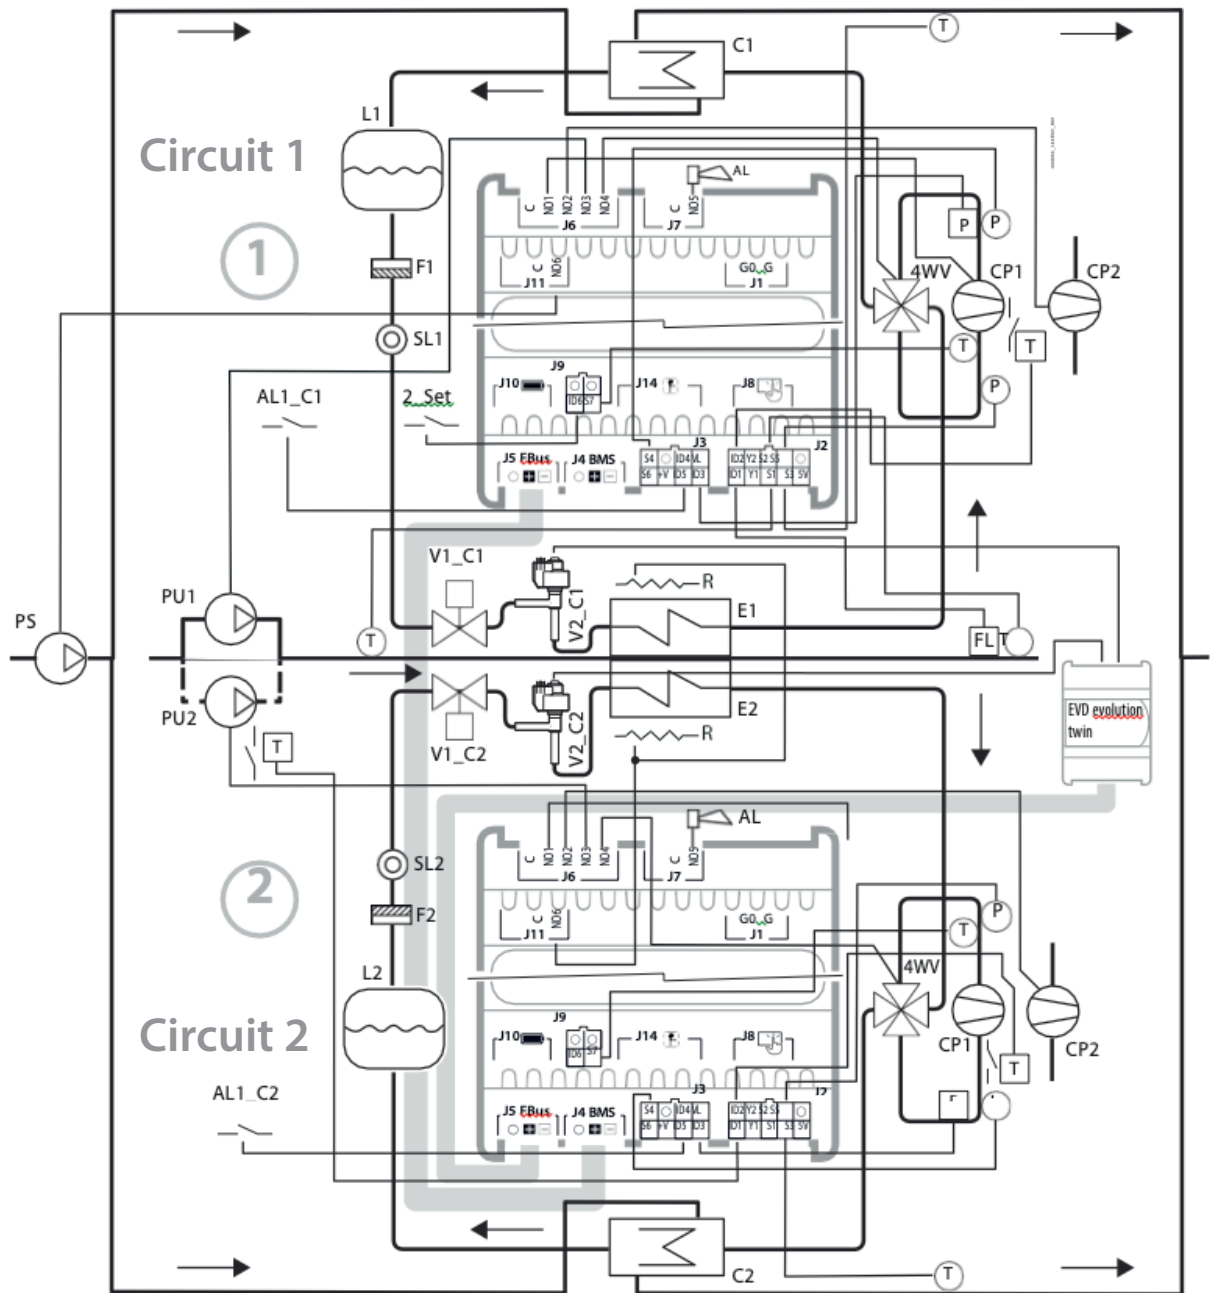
C1
T
L1
Circuit 1
AL
C NO1 NO2 NO3 NO4
J6
C NO5
J7
P
P
1
F1
C NO6
J11
G0 G
J1
4WV
CP1
CP2
SL1
T
T
J9
J10
ID6 S7
J14
J8
P
AL1_C1
2_Set
J3
J2
J5 FBus
J4 BMS
S4 ID4 VL
S6 +V ID5 ID3
ID2 Y2 S2 S5
ID1 Y1 S1 S3 5V
V1_C1
R
PU1
V2_C1
E1
PS
T
FL
T
PU2
E2
EVD evolution twin
V1_C2
V2_C2
R
T
AL
C NO1 NO2 NO3 NO4
J6
C NO5
J7
SL2
2
P
F2
C NO6
J11
G0 G
J1
T
L2
4WV
Circuit 2
J9
J10
ID6 S7
J14
J8
CP1
CP2
T
AL1_C2
J3
J2
J5 FBus
J4 BMS
S4 ID4 VL
S6 +V ID5 ID3
ID2 Y2 S2 S5
ID1 Y1 S1 S3 5V
C2
T